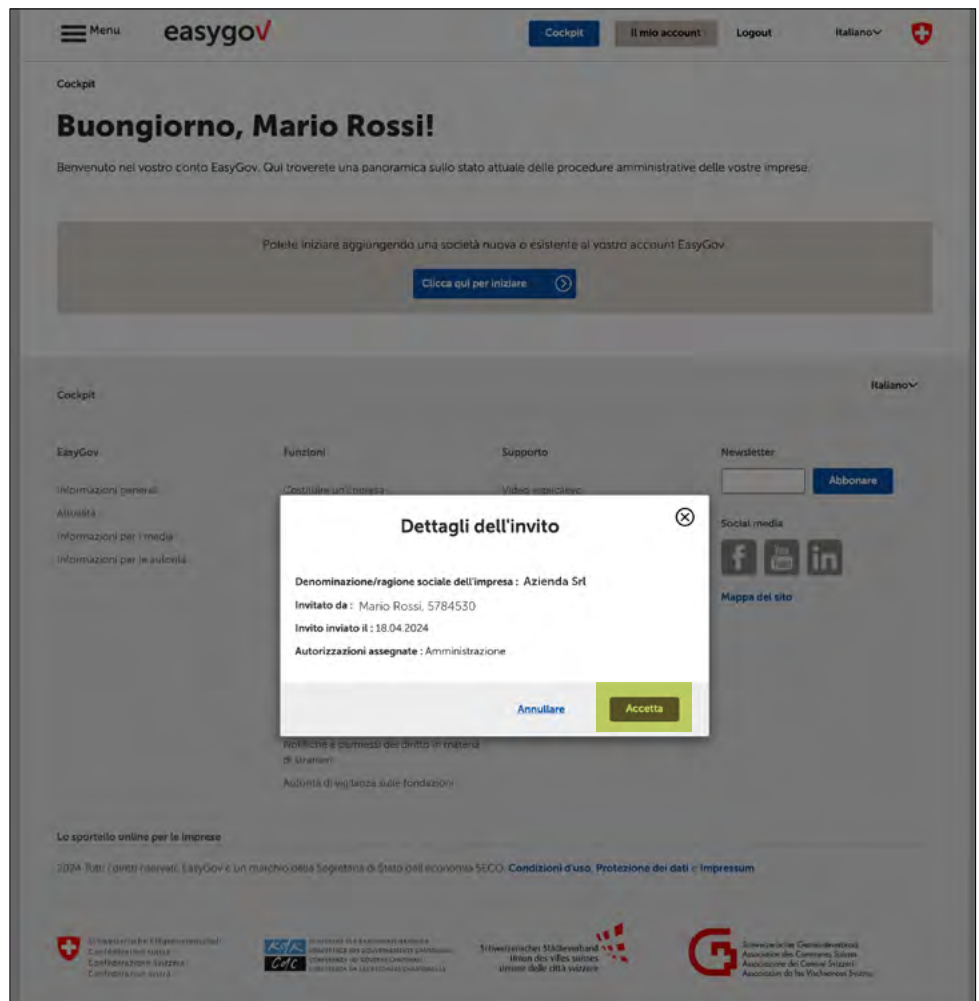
Menu easygov

Cockpit Il mio account Logout Italiano

Cockpit

Buongiorno, Mario Rossi!

Benvenuto nel vostro conto EasyGov. Qui troverete una panoramica sullo stato attuale delle procedure amministrative delle vostre imprese.

Potete iniziare aggiungendo una società nuova o esistente al vostro account EasyGov.

Clicca qui per iniziare

Cockpit

Italiano

EasyGov

Informazioni generali

Attualità

Informazioni per i media

Informazioni per le autorità

Funzioni

Costituire un'impresa

Supporto

Video esplicativo

Newsletter

Abbonare

Social media

Mappa del sito

Dettagli dell'invito

Denominazione/ragione sociale dell'impresa : Azienda Srl

Invitato da : Mario Rossi, 5784530

Invito inviato il : 18.04.2024

Autorizzazioni assegnate : Amministrazione

Annullare

Accetta

Notifiche e permessi del diritto in materia di stranieri

Autorità di vigilanza sulle fondazioni

Lo sportello online per le imprese

2024 Tutti i diritti riservati. EasyGov è un marchio della Segreteria di Stato dell'economia SECO. Condizioni d'uso, Protezione dei dati e Impressum

Schweizerische Eidgenossenschaft
Confédération suisse
Confederazione Svizzera
Confederaziun svizra

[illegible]

Schweizerischer Städteverband
Union des villes suisses
Unione delle città svizzere

Schweizerischer Gemeindeverband
Association des Communes Suisses
Associazione dei Comuni Svizzeri
Associaziun da las Vischnancas Svizras